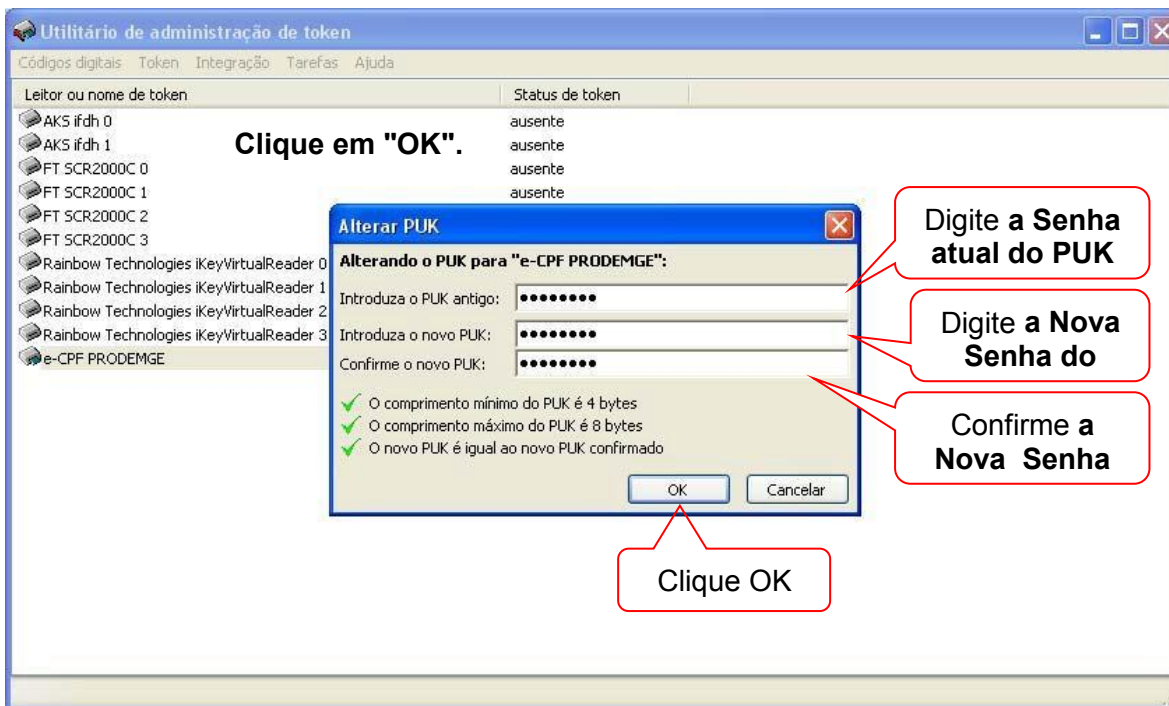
Utilitário de administração de token

Códigos digitais Token Integração Tarefas Ajuda

Leitor ou nome de token | Status de token

AKS ifdh 0 ausente
AKS ifdh 1 ausente
FT SCR2000C 0 ausente
FT SCR2000C 1 ausente
FT SCR2000C 2
FT SCR2000C 3
Rainbow Technologies iKeyVirtualReader 0
Rainbow Technologies iKeyVirtualReader 1
Rainbow Technologies iKeyVirtualReader 2
Rainbow Technologies iKeyVirtualReader 3
e-CPF PRODEMGE

Clique em "OK".

Alterar PUK

Alterando o PUK para "e-CPF PRODEMGE":

Introduza o PUK antigo: ••••••••
Introduza o novo PUK: ••••••••
Confirme o novo PUK: ••••••••

O comprimento mínimo do PUK é 4 bytes
O comprimento máximo do PUK é 8 bytes
O novo PUK é igual ao novo PUK confirmado

OK Cancelar

Digite **a Senha atual do PUK**

Digite **a Nova Senha do**

Confirme **a Nova Senha**

Clique OK